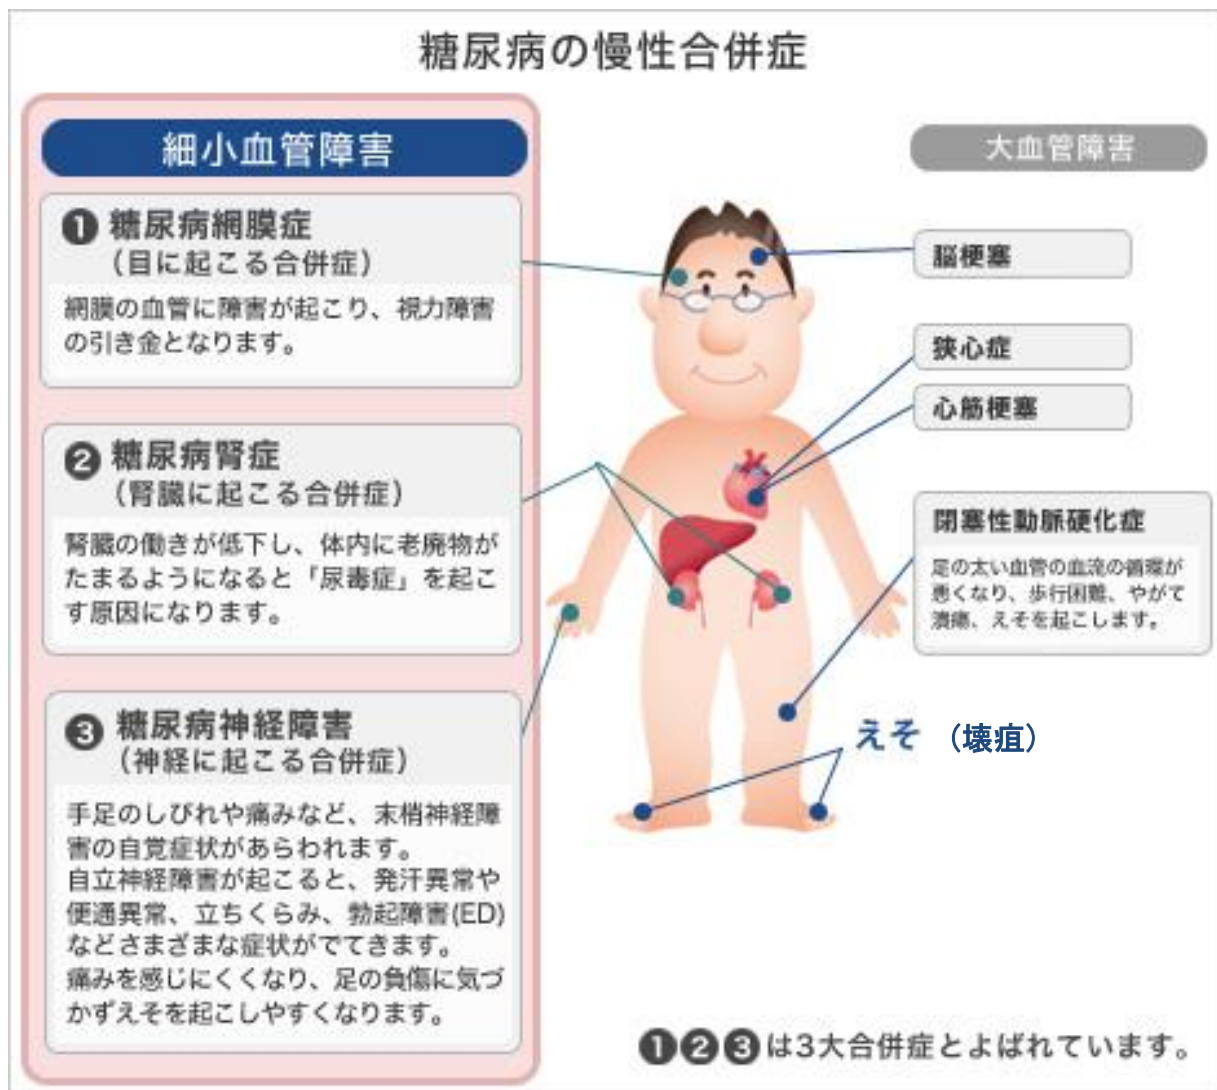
糖尿病の慢性合併症

細小血管障害

❶ 糖尿病網膜症
（目に起こる合併症）

網膜の血管に障害が起こり、視力障害の引き金となります。

❷ 糖尿病腎症
（腎臓に起こる合併症）

腎臓の働きが低下し、体内に老廃物がたまるようになると「尿毒症」を起こす原因になります。

❸ 糖尿病神経障害
（神経に起こる合併症）

手足のしびれや痛みなど、末梢神経障害の自覚症状があらわれます。
自立神経障害が起こると、発汗異常や便通異常、立ちくらみ、勃起障害(ED)などさまざまな症状がでてきます。
痛みを感じにくくなり、足の負傷に気づかずえそを起こしやすくなります。

大血管障害

脳梗塞

狭心症

心筋梗塞

閉塞性動脈硬化症

足の太い血管の血流の循環が悪くなり、歩行困難、やがて潰瘍、えそを起こします。

えそ （壊疽）

❶❷❸は3大合併症とよばれています。